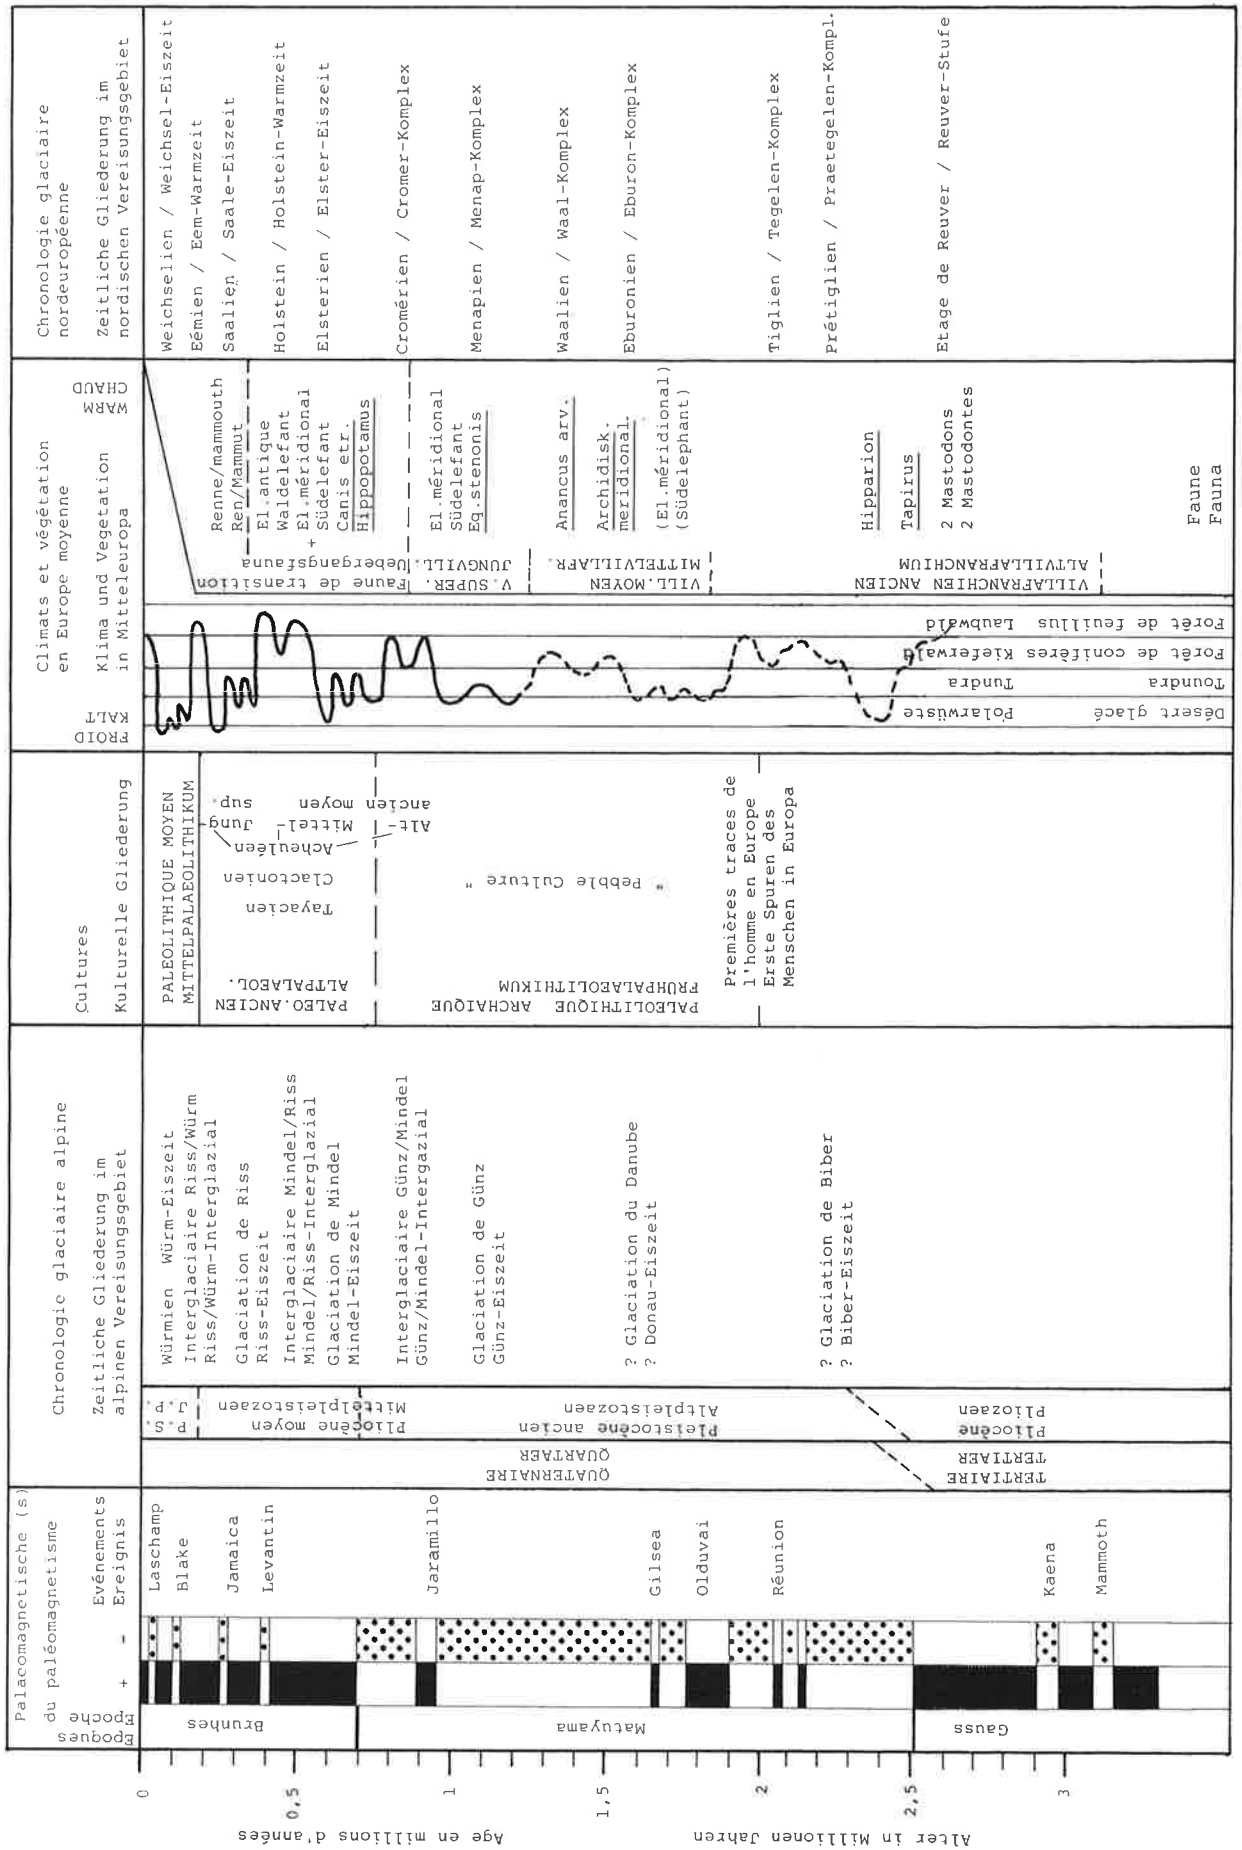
Palaeomagnetische (s)
du paléomagnetisme
Epoque
Epoche

+ -

Evénements
Ereignis

Brunhes
Matuyama
Gauss

Laschamp
Blake
Jamaica
Levantin
Jaramillo
Gilsea
Olduvai
Réunion
Kaena
Mammoth

QUATERNAIRE
QUARTÄR
TERTIAIRE
TERTIÄR

P.S.
J.P.
Pliocène moyen
Mittelpleistozän
Pleistocène ancien
Altpleistozän
Pliocène
Pliozän

Chronologie glaciaire alpine
Zeitliche Gliederung im alpinen Vereisungsgebiet

Würmien Würm-Eiszeit
Interglaciaire Riss/Würm
Riss/Würm-Interglazial
Glaciation de Riss
Riss-Eiszeit
Interglaciaire Mindel/Riss
Mindel/Riss-Interglazial
Glaciation de Mindel
Mindel-Eiszeit
Interglaciaire Günz/Mindel
Günz/Mindel-Intergazial
Glaciation de Günz
Günz-Eiszeit
? Glaciation du Danube
? Donau-Eiszeit
? Glaciation de Biber
? Biber-Eiszeit

Cultures
Kulturelle Gliederung

PALEOLITHIQUE MOYEN
MITTELPALAEOLITHIKUM
PALEO.ANCIEN
ALTPALAEOL.
Tayacien
Clactonien
Acheuléen
Jung- sup.
Mittel- moyen
Alt- ancien
PALEOLITHIQUE ARCHAIQUE
FRÜHPALAEOLITHIKUM
" Pebble Culture "
Premières traces de l'homme en Europe
Erste Spuren des Menschen in Europa

FROID
KALT
Climats et végétation en Europe moyenne
Klima und Vegetation in Mitteleuropa
WARM
CHAUD

Désert glacé Polarwüste
Toundra Tundra
Forêt de conifères Kieferwald
Forêt de feuillus Laubwald

Faune de transition
Uebergangsfauna
V.SUPER.
JUNGVILL.
VILL.MOYEN
MITTELVILLAFR.
VILLAFRANCHIEN ANCIEN
ALTVILLAFRANCHIUM

Renne/mammouth
Ren/Mammut
El.antique
Waldelefant
+ El.méridional
Südelefant
Canis etr.
Hippopotamus
El.méridional
Südelefant
Eq.stenonis
Anancus arv.
Archidisk. meridional.
(El.méridional)
(Südelephant)
Hipparion
Tapirus
2 Mastodons
2 Mastodontes
Faune
Fauna

Chronologie glaciaire nordeuropéenne
Zeitliche Gliederung im nordischen Vereisungsgebiet

Weichselien / Weichsel-Eiszeit
Eémien / Eem-Warmzeit
Saalien / Saale-Eiszeit
Holstein / Holstein-Warmzeit
Elsterien / Elster-Eiszeit
Cromérien / Cromer-Komplex
Menapien / Menap-Komplex
Waalien / Waal-Komplex
Eburonien / Eburon-Komplex
Tiglien / Tegelen-Komplex
Prétiglien / Praetegelen-Kompl.
Etage de Reuver / Reuver-Stufe

0
0,5
1
1,5
2
2,5
3
Age en millions d'années
Alter in Millionen Jahren